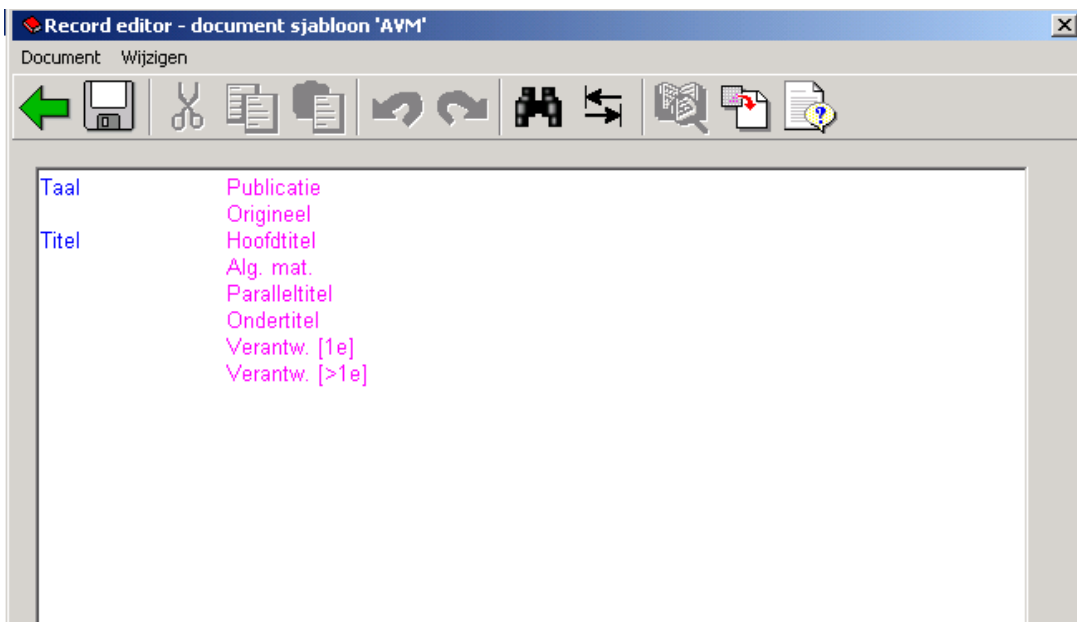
Record editor - document sjabloon 'AVM'

Document Wijzigen

| | |
|---|---|
| Taal | Publicatie |
| | Origineel |
| Titel | Hoofdtitel |
| | Alg. mat. |
| | Paralleltitel |
| | Ondertitel |
| | Verantw. [1e] |
| | Verantw. [>1e] |